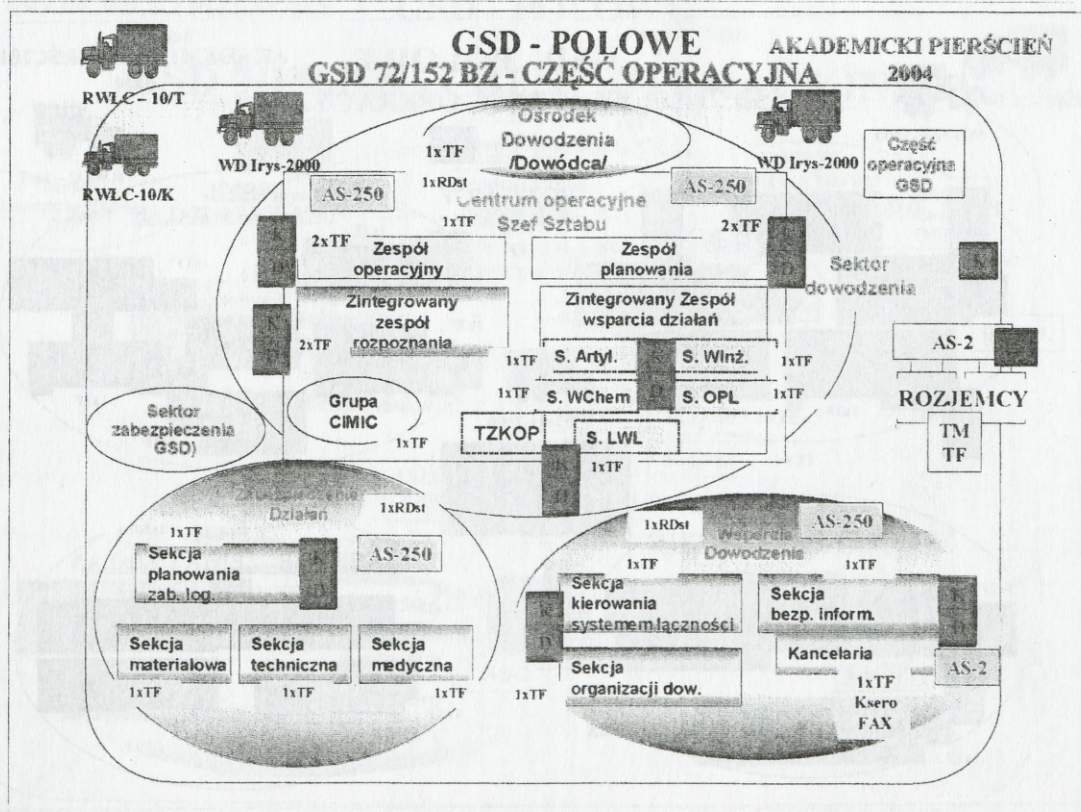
GSD - POLOWE
GSD 72/152 BZ - CZĘŚĆ OPERACYJNA

AKADEMICKI PIERŚCIEŃ 2004

RWŁC – 10/T

RWŁC-10/K

WD Irys-2000

WD Irys-2000

Ośrodek Dowodzenia /Dowódca/

Część operacyjna GSD

1xTF

1xRDst

AS-250

AS-250

Centrum operacyjne Szef Sztabu

1xTF

2xTF

2xTF

Zespół operacyjny

Zespół planowania

Sektor dowodzenia

Zintegrowany zespół rozpoznania

Zintegrowany Zespół wsparcia działań

2xTF

AS-2

1xTF

S. Artyl.

S. WInż.

1xTF

1xTF

S. WChem

S. OPL

1xTF

ROZJEMCY

Grupa CIMIC

Sektor zabezpieczenia GSD)

1xTF

TZKOP

S. LWL

TM
TF

1xTF

Zabezpieczenie Działań

1xRDst

1xRDst

Wsparcia Dowodzenia

AS-250

1xTF

1xTF

1xTF

Sekcja planowania zab. log.

AS-250

Sekcja kierowania systemem łączności

Sekcja bezp. inform.

Kancelaria

Sekcja materiałowa

Sekcja techniczna

Sekcja medyczna

AS-2

1xTF

1xTF

1xTF

1xTF

Sekcja organizacji dow.

1xTF

Ksero
FAX